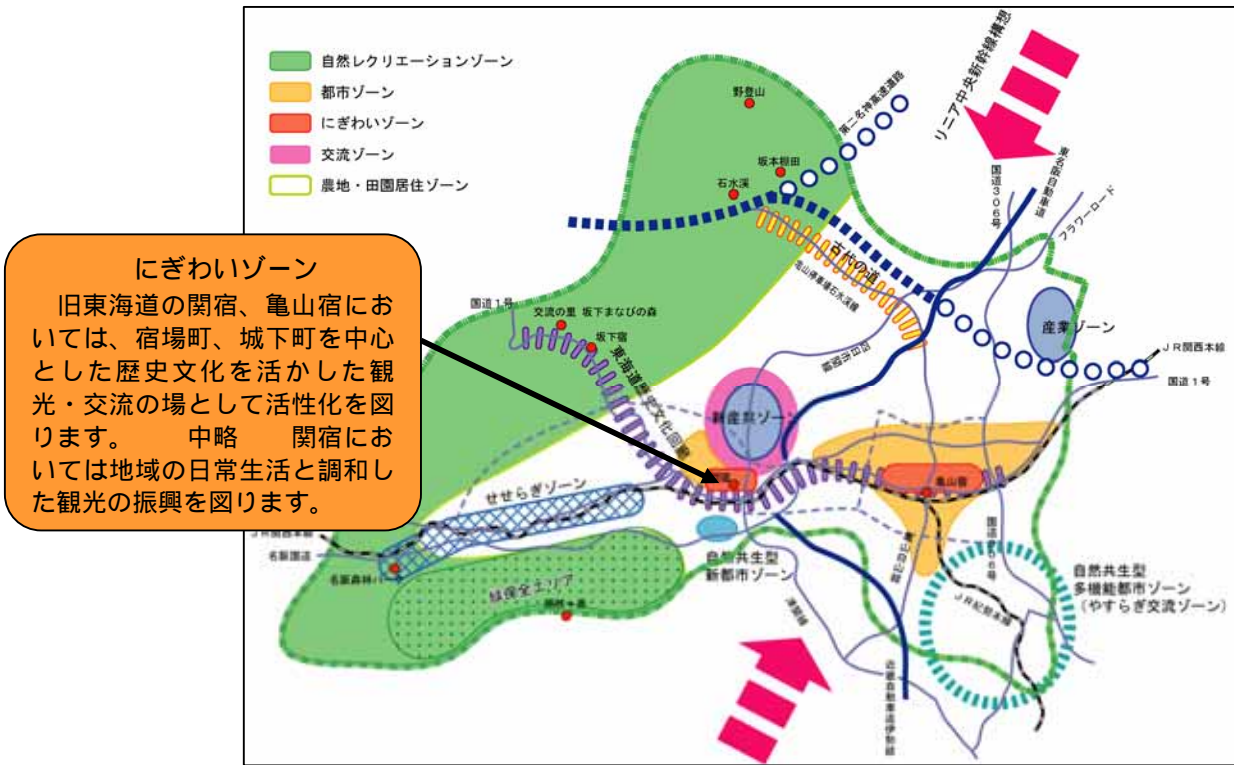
自然レクリエーションゾーン
都市ゾーン
にぎわいゾーン
交流ゾーン
農地・田園居住ゾーン

にぎわいゾーン
旧東海道の関宿、亀山宿においては、宿場町、城下町を中心とした歴史文化を活かした観光・交流の場として活性化を図ります。 中略 関宿においては地域の日常生活と調和した観光の振興を図ります。

リニア中央新幹線構想
野登山
第二名神高速道路
坂本棚田
石水渓
東名阪自動車道
国道306号
フラワーロード
古代の道
亀山停車場石水渓線
国道1号
交流の里 坂下まなびの森
坂下宿
東海道歴史文化回廊
関宿
新産業ゾーン
産業ゾーン
JR関西本線
国道1号
亀山宿
せせらぎゾーン
JR関西本線
名阪国道
名阪森林
緑保全エリア
自然共生型新都市ゾーン
国道306号
JR紀勢本線
自然共生型多機能都市ゾーン（やすらぎ交流ゾーン）
近畿自動車道伊勢線